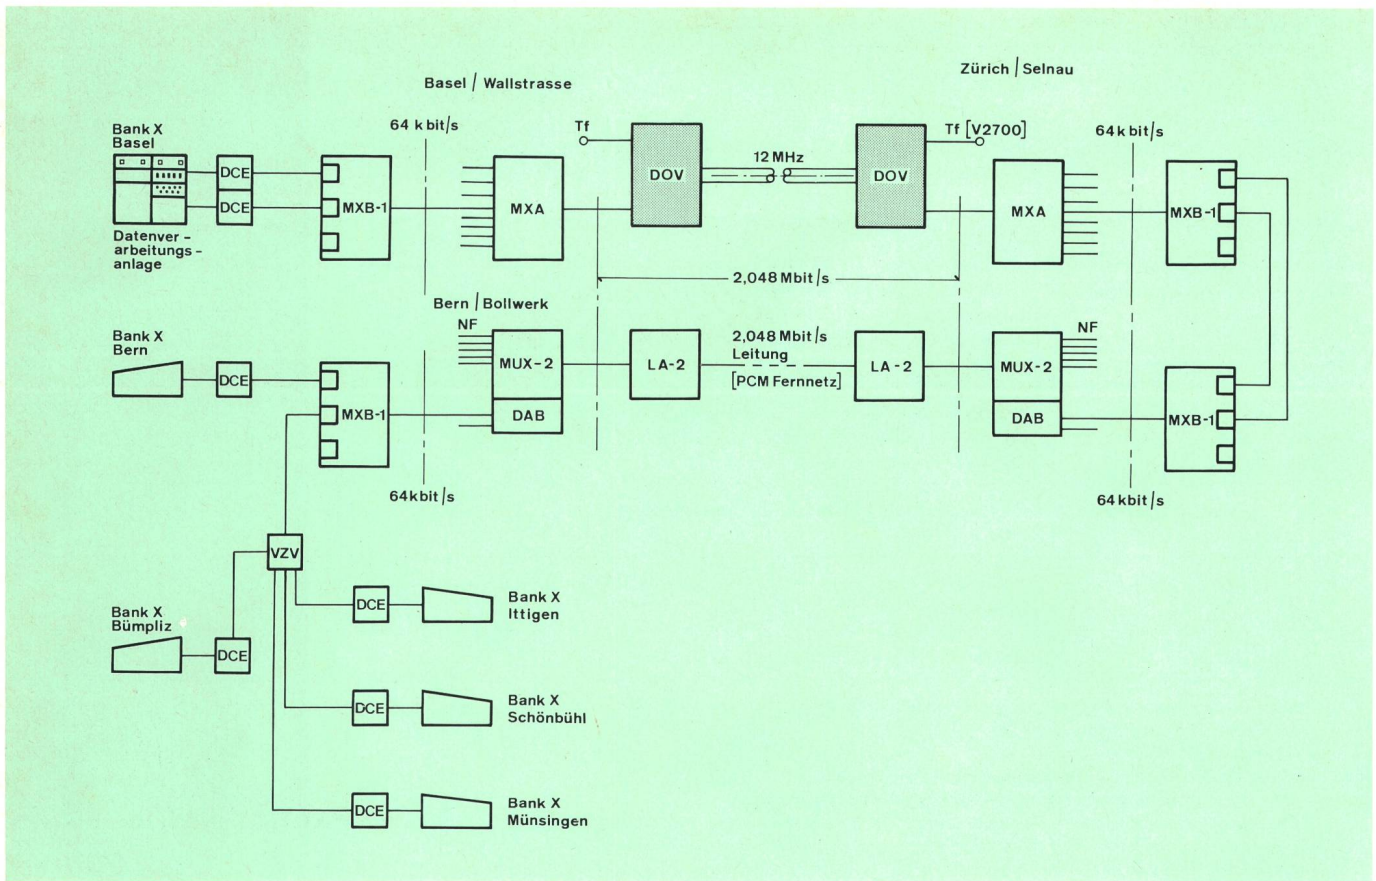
Basel / Wallstrasse

Zürich / Selnau

Bank X
Basel

DCE

DCE

Datenverarbeitungsanlage

MXB-1

64 k bit/s

MXA

Tf

DOV

12 MHz

DOV

Tf [V2700]

MXA

64 k bit/s

MXB-1

2,048 Mbit/s

Bern / Bollwerk

NF

MUX-2

DAB

LA-2

2,048 Mbit/s
Leitung
[PCM Fernnetz]

LA-2

NF

MUX-2

DAB

MXB-1

Bank X
Bern

DCE

MXB-1

64 kbit/s

64 kbit/s

VZV

Bank X
Bümpliz

DCE

DCE

Bank X
Ittigen

DCE

Bank X
Schönbühl

DCE

Bank X
Münsingen